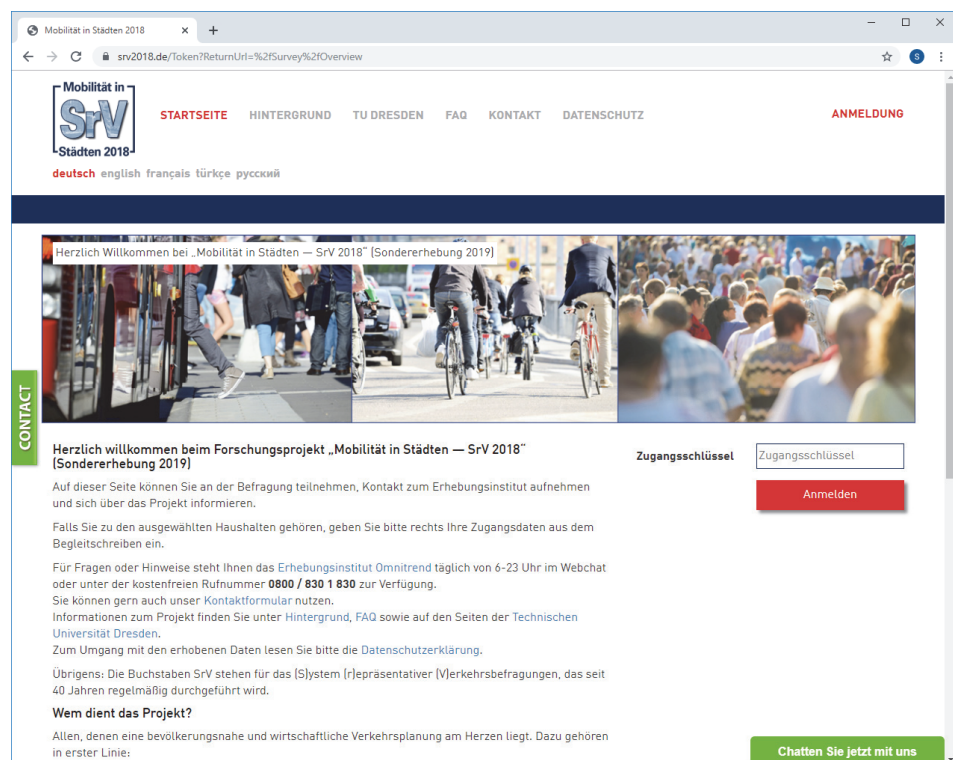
Mobilität in Städten 2018 × +

srv2018.de/Token?ReturnUrl=%2fSurvey%2fOverview

Mobilität in SrV Städten 2018

STARTSEITE HINTERGRUND TU DRESDEN FAQ KONTAKT DATENSCHUTZ

ANMELDUNG

deutsch english français türkçe русский

Herzlich Willkommen bei „Mobilität in Städten — SrV 2018" (Sondererhebung 2019)

CONTACT

Herzlich willkommen beim Forschungsprojekt „Mobilität in Städten — SrV 2018" (Sondererhebung 2019)

Auf dieser Seite können Sie an der Befragung teilnehmen, Kontakt zum Erhebungsinstitut aufnehmen und sich über das Projekt informieren.

Falls Sie zu den ausgewählten Haushalten gehören, geben Sie bitte rechts Ihre Zugangsdaten aus dem Begleitschreiben ein.

Für Fragen oder Hinweise steht Ihnen das Erhebungsinstitut Omnitrend täglich von 6-23 Uhr im Webchat oder unter der kostenfreien Rufnummer **0800 / 830 1 830** zur Verfügung.
Sie können gern auch unser Kontaktformular nutzen.
Informationen zum Projekt finden Sie unter Hintergrund, FAQ sowie auf den Seiten der Technischen Universität Dresden.
Zum Umgang mit den erhobenen Daten lesen Sie bitte die Datenschutzerklärung.

Übrigens: Die Buchstaben SrV stehen für das (S)ystem (r)epräsentativer (V)erkehrsbefragungen, das seit 40 Jahren regelmäßig durchgeführt wird.

Wem dient das Projekt?

Allen, denen eine bevölkerungsnahe und wirtschaftliche Verkehrsplanung am Herzen liegt. Dazu gehören in erster Linie:

Zugangsschlüssel

Zugangsschlüssel

Anmelden

Chatten Sie jetzt mit uns